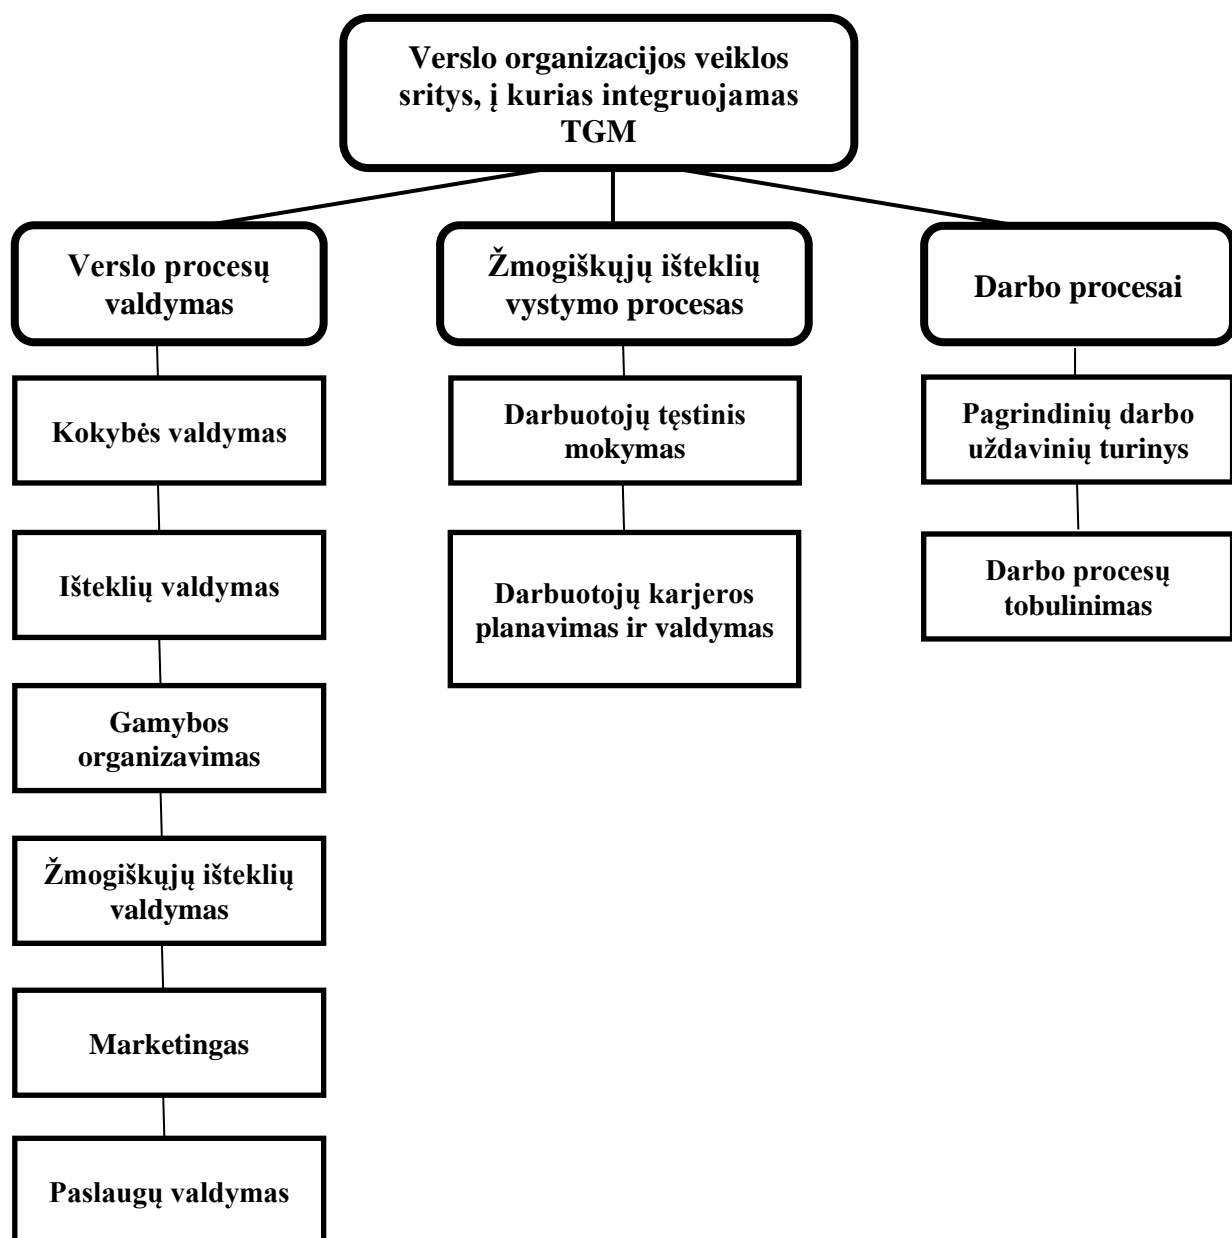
Verslo organizacijos veiklos sritys, į kurias integruojamas TGM

Verslo procesų valdymas

Kokybės valdymas

Išteklių valdymas

Gamybos organizavimas

Žmogiškųjų išteklių valdymas

Marketingas

Paslaugų valdymas

Žmogiškųjų išteklių vystymo procesas

Darbuotojų tęstinis mokymas

Darbuotojų karjeros planavimas ir valdymas

Darbo procesai

Pagrindinių darbo uždavinių turinys

Darbo procesų tobulinimas